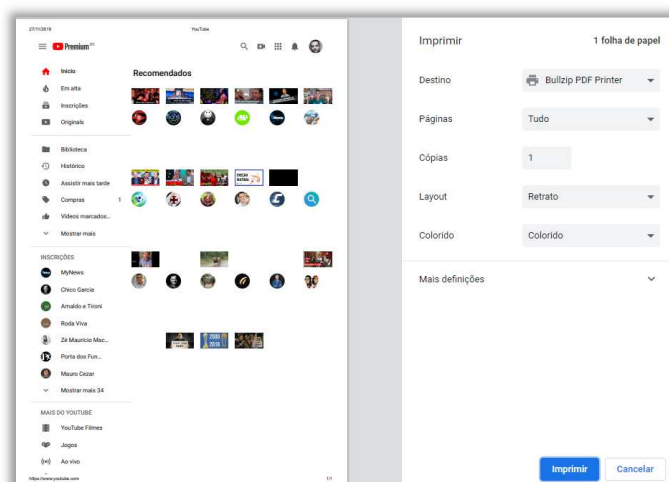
27/11/2018
YouTube

Premium

Início
Em alta
Inscrições
Originais

Biblioteca
Histórico
Assistir mais tarde
Compras 1
Vídeos marcados...
Mostrar mais

INSCRIÇÕES
MyNews
Chico Garcia
Arnaldo e Tironi
Roda Viva
Zé Maurício Mac...
Porta dos Fun...
Mauro Cezar
Mostrar mais 34

MAIS DO YOUTUBE
YouTube Filmes
Jogos
Ao vivo

Recomendados

https://www.youtube.com
1/1

Imprimir
1 folha de papel

Destino
Bullzip PDF Printer

Páginas
Tudo

Cópias
1

Layout
Retrato

Colorido
Colorido

Mais definições

Imprimir
Cancelar